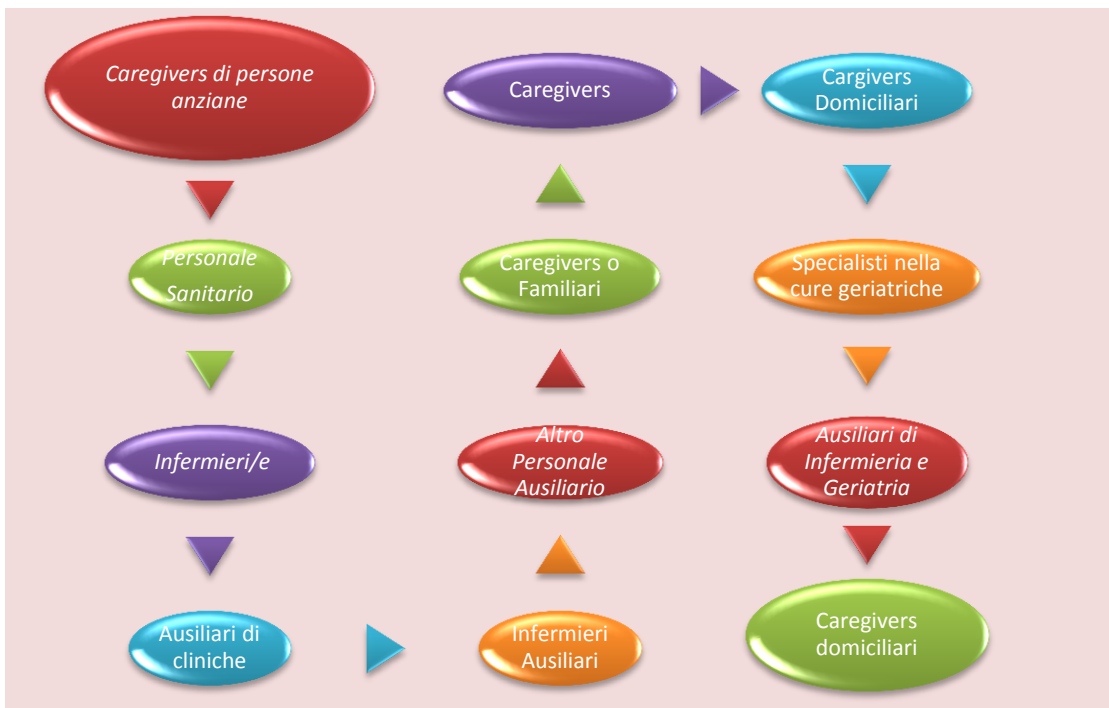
Caregivers di persone anziane

Personale Sanitario

Infermieri/e

Ausiliari di cliniche

Infermieri Ausiliari

Altro Personale Ausiliario

Caregivers o Familiari

Caregivers

Cargivers Domiciliari

Specialisti nella cure geriatriche

Ausiliari di Infermieria e Geriatria

Caregivers domiciliari